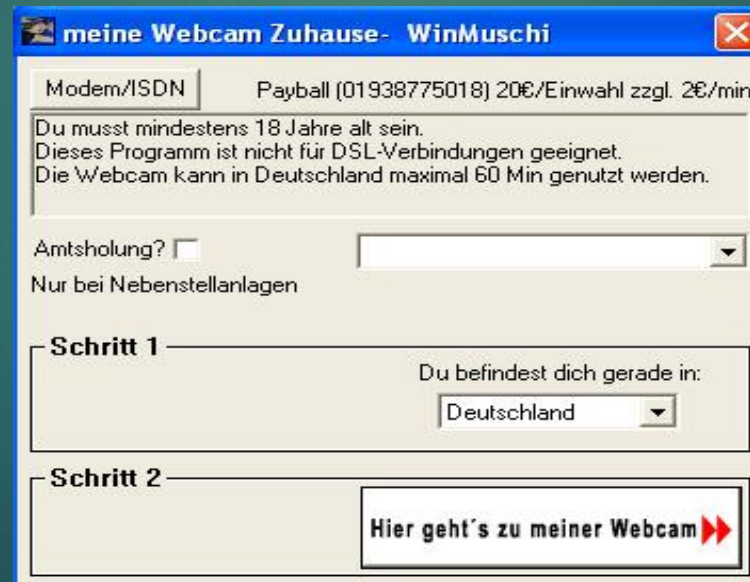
meine Webcam Zuhause- WinMuschi

Modem/ISDN

Payball (01938775018) 20€/Einwahl zzgl. 2€/min

Du musst mindestens 18 Jahre alt sein.
Dieses Programm ist nicht für DSL-Verbindungen geeignet.
Die Webcam kann in Deutschland maximal 60 Min genutzt werden.

Amtsholung?

Nur bei Nebenstellanlagen

Schritt 1

Du befindest dich gerade in:

Deutschland

Schritt 2

Hier geht´s zu meiner Webcam